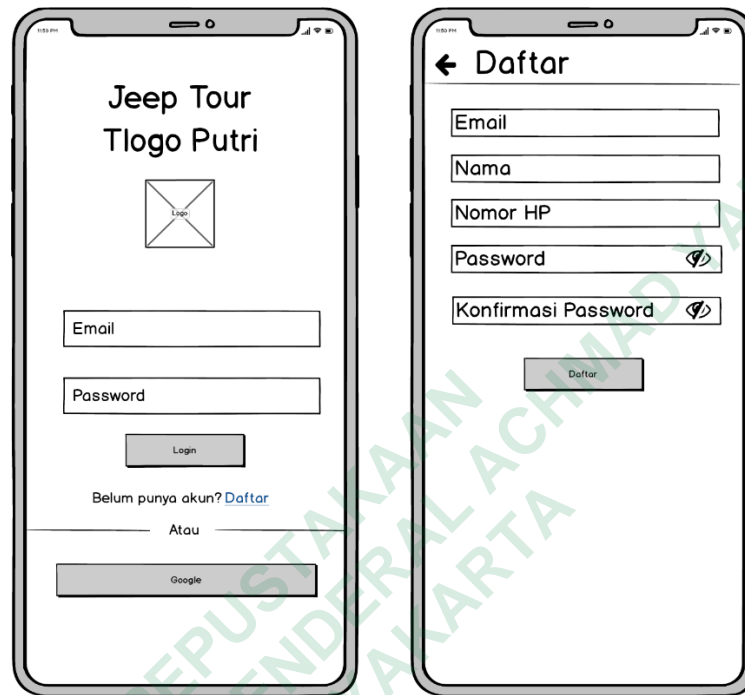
11:53 PM

Jeep Tour Tlogo Putri

Logo

Email

Password

Login

Belum punya akun? Daftar

Atau

Google

11:53 PM

← Daftar

Email

Nama

Nomor HP

Password

Konfirmasi Password

Daftar

PERPUSTAKAAN JENDERAL ACHMAD YANI YOGYAKARTA